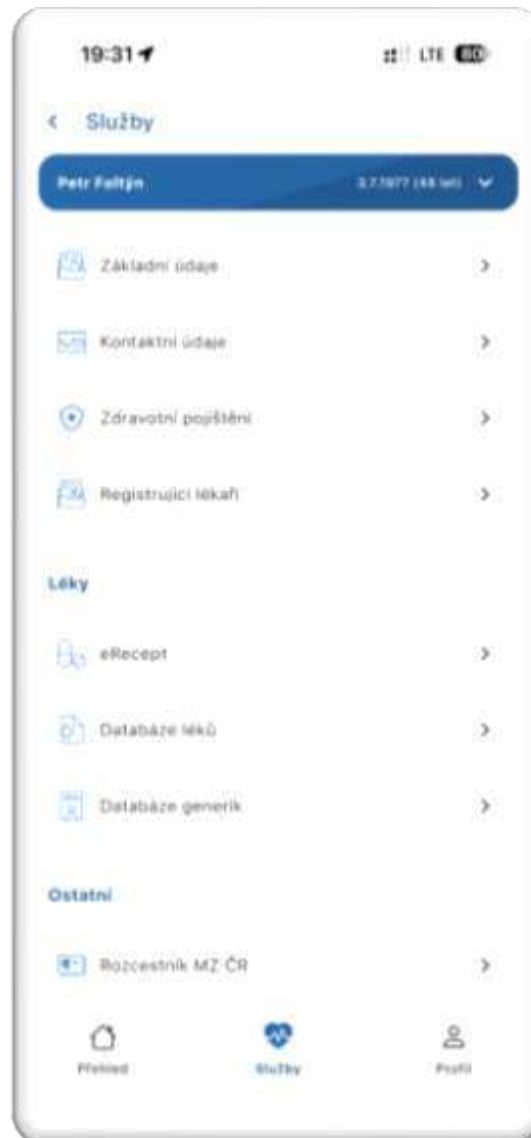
19:31

LTE 80

< Služby

Petr Faltýn

3.7.1977 (46 let)

Základní údaje

Kontaktní údaje

Zdravotní pojištění

Registrující lékaři

Léky

eRecept

Databáze léků

Databáze generik

Ostatní

Rozcestník MZ ČR

Přehled

Služby

Profil